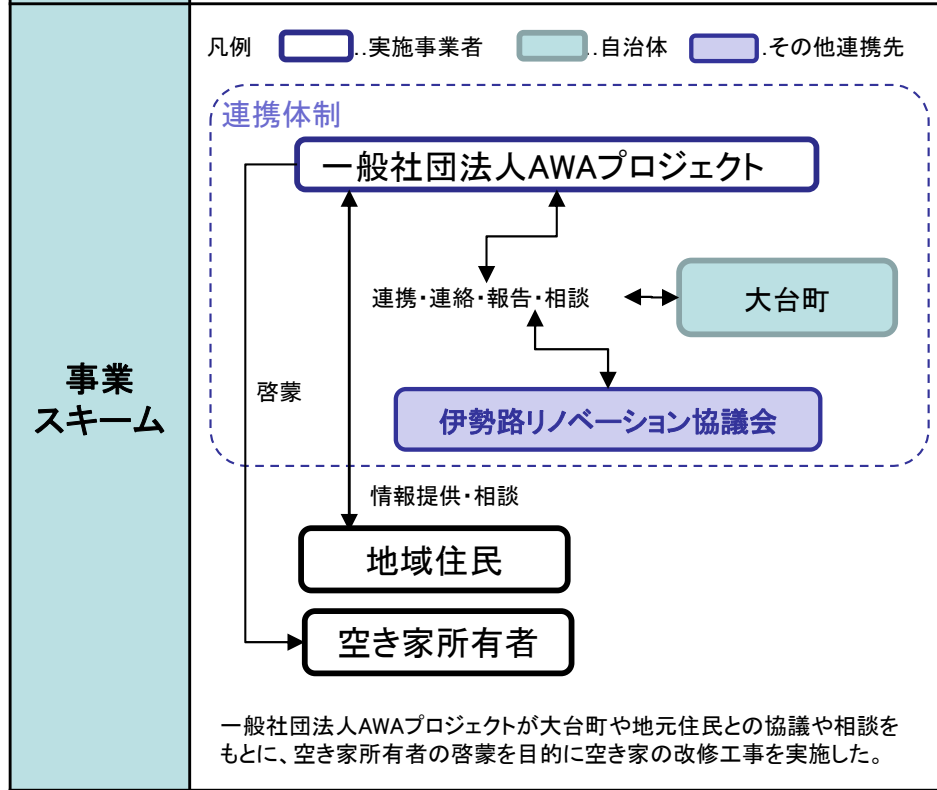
事業
スキーム

凡例 ..実施事業者 ..自治体 ..その他連携先

連携体制

一般社団法人AWAプロジェクト

連携・連絡・報告・相談

大台町

伊勢路リノベーション協議会

啓蒙

情報提供・相談

地域住民

空き家所有者

一般社団法人AWAプロジェクトが大台町や地元住民との協議や相談をもとに、空き家所有者の啓蒙を目的に空き家の改修工事を実施した。